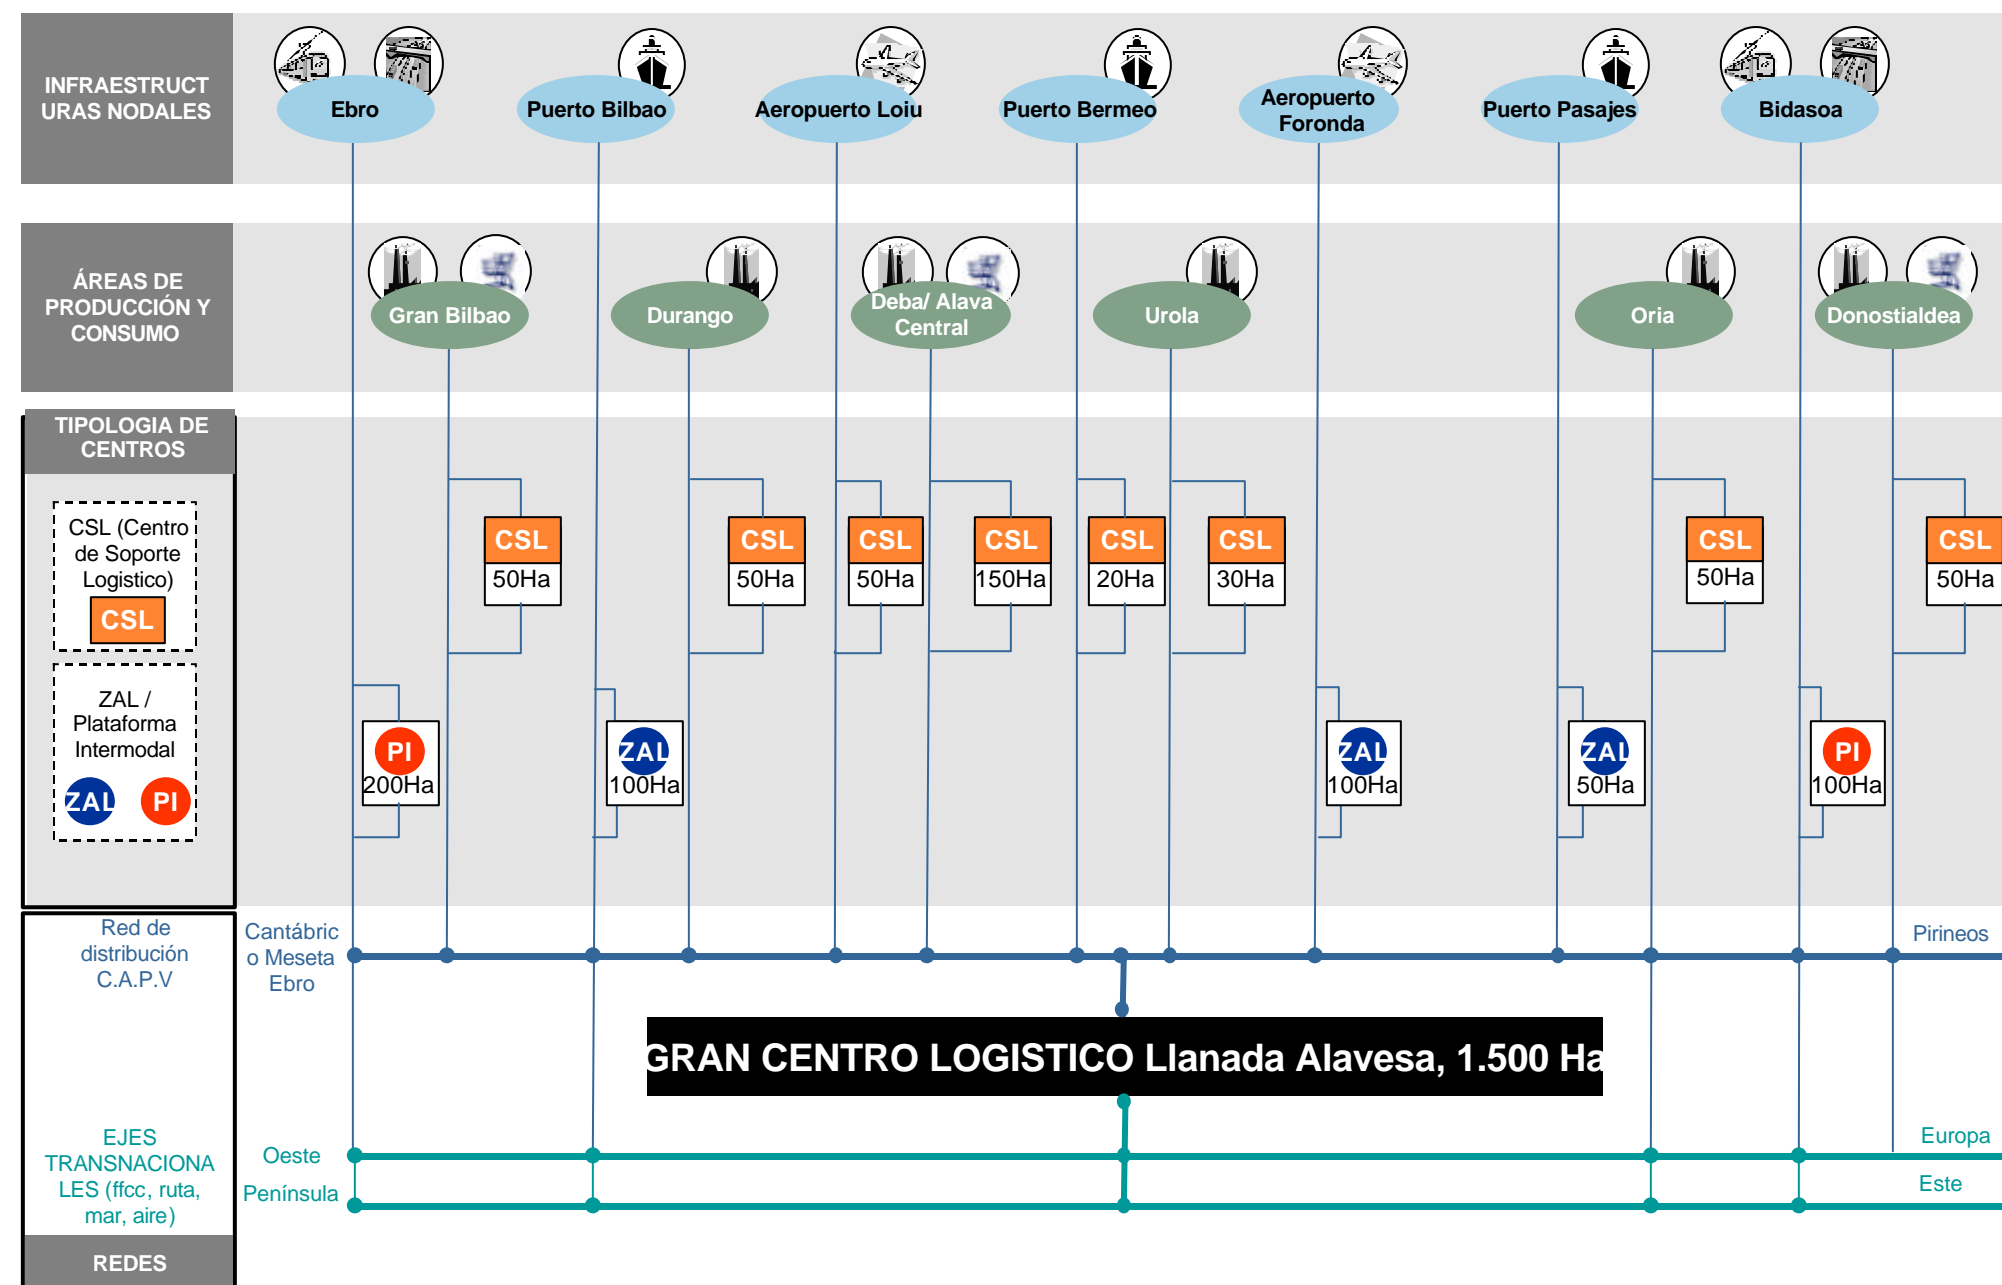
INFRAESTRUCTURAS NODALES

Ebro
Puerto Bilbao
Aeropuerto Loiu
Puerto Bermeo
Aeropuerto Foronda
Puerto Pasajes
Bidasoa

ÁREAS DE PRODUCCIÓN Y CONSUMO

Gran Bilbao
Durango
Deba/ Alava Central
Urola
Oria
Donostialdea

TIPOLOGIA DE CENTROS

CSL (Centro de Soporte Logistico)
CSL

ZAL / Plataforma Intermodal
ZAL PI

CSL 50Ha
CSL 50Ha
CSL 50Ha
CSL 150Ha
CSL 20Ha
CSL 30Ha
CSL 50Ha
CSL 50Ha

PI 200Ha
ZAL 100Ha
ZAL 100Ha
ZAL 50Ha
PI 100Ha

Red de distribución C.A.P.V
Cantábrico o Meseta Ebro
Pirineos

GRAN CENTRO LOGISTICO Llanada Alavesa, 1.500 Ha

EJES TRANSNACIONALES (ffcc, ruta, mar, aire)
Oeste
Península
Europa
Este

REDES